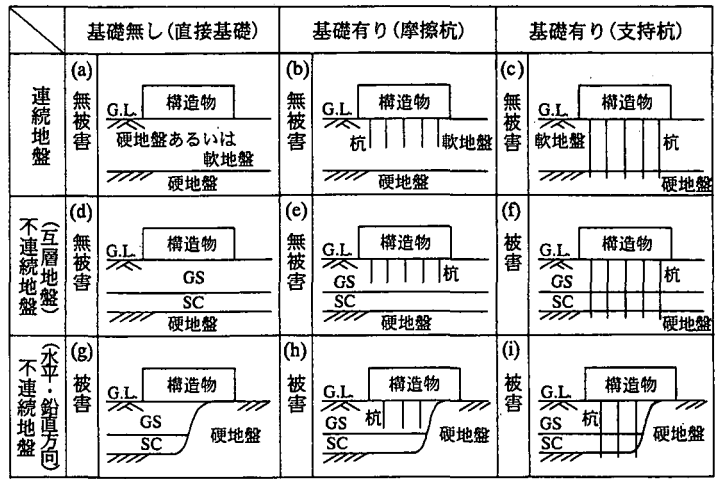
| | 基礎無し(直接基礎) | 基礎有り(摩擦杭) | 基礎有り(支持杭) |
|---|---|---|---|
| 連続地盤 | (a) 無被害 G.L. 構造物 硬地盤あるいは 軟地盤 硬地盤 | (b) 無被害 G.L. 構造物 杭 軟地盤 硬地盤 | (c) 無被害 G.L. 構造物 軟地盤 杭 硬地盤 |
| 不連続地盤 (互層地盤) | (d) 無被害 G.L. 構造物 GS SC 硬地盤 | (e) 無被害 G.L. 構造物 杭 GS SC 硬地盤 | (f) 被害 G.L. 構造物 杭 GS SC 硬地盤 |
| 不連続地盤 (水平・鉛直方向) | (g) 被害 G.L. 構造物 GS SC 硬地盤 | (h) 被害 G.L. 構造物 杭 GS SC 硬地盤 | (i) 被害 G.L. 構造物 杭 GS SC 硬地盤 |